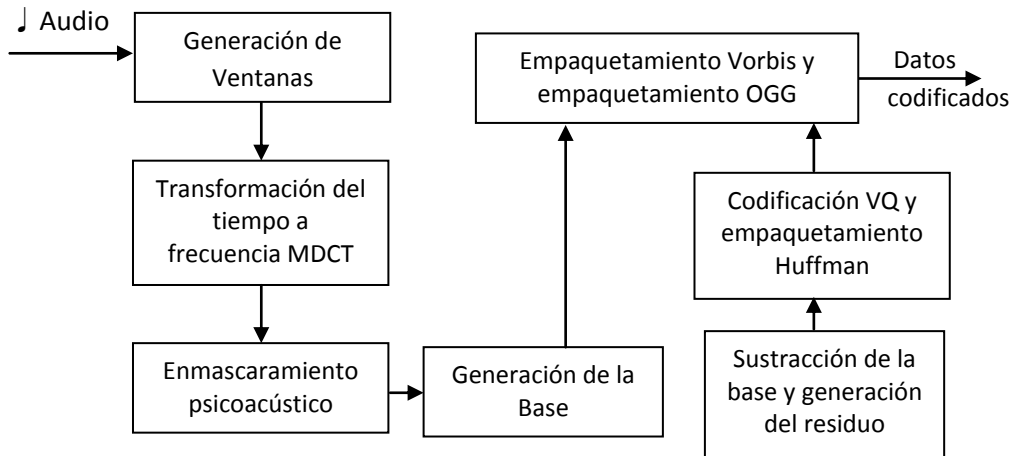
♩ Audio

Generación de Ventanas

Transformación del tiempo a frecuencia MDCT

Enmascaramiento psicoacústico

Generación de la Base

Empaquetamiento Vorbis y empaquetamiento OGG

Datos codificados

Codificación VQ y empaquetamiento Huffman

Sustracción de la base y generación del residuo